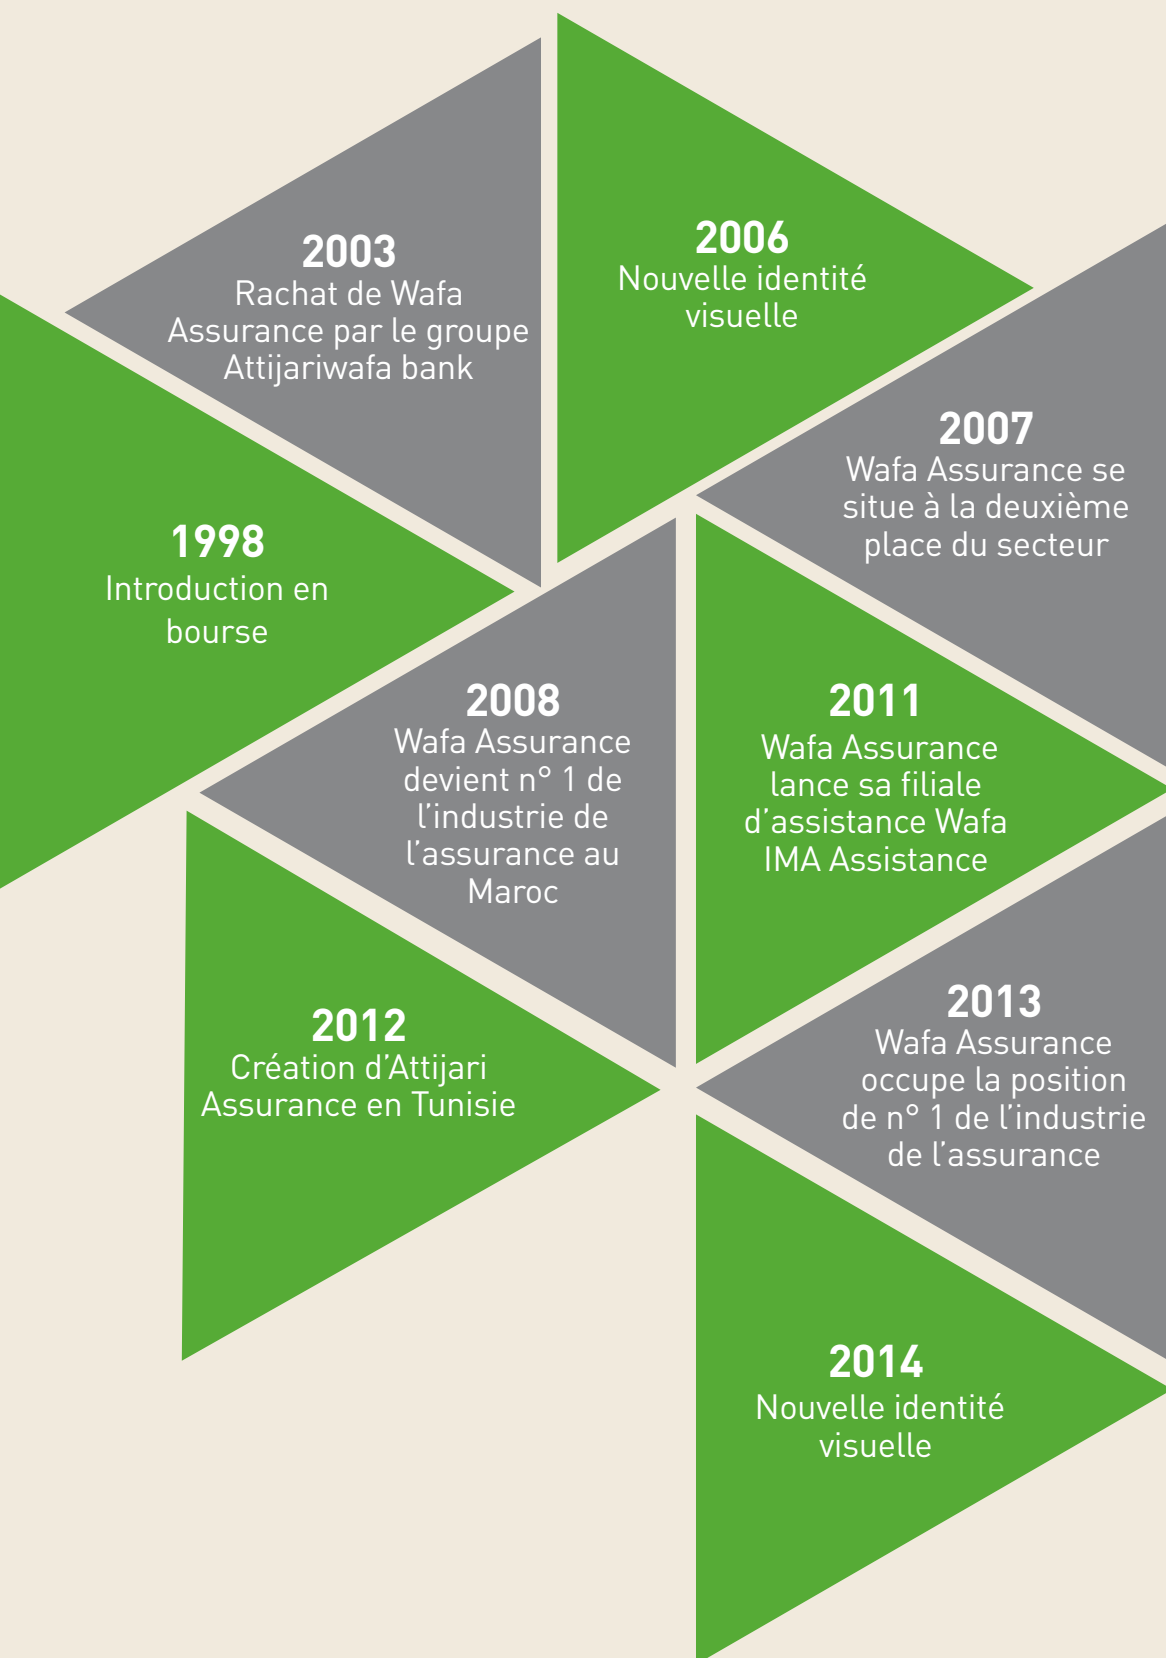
2003
Rachat de Wafa Assurance par le groupe Attijariwafa bank

2006
Nouvelle identité visuelle

1998
Introduction en bourse

2007
Wafa Assurance se situe à la deuxième place du secteur

2008
Wafa Assurance devient n° 1 de l’industrie de l’assurance au Maroc

2011
Wafa Assurance lance sa filiale d’assistance Wafa IMA Assistance

2012
Création d’Attijari Assurance en Tunisie

2013
Wafa Assurance occupe la position de n° 1 de l’industrie de l’assurance

2014
Nouvelle identité visuelle